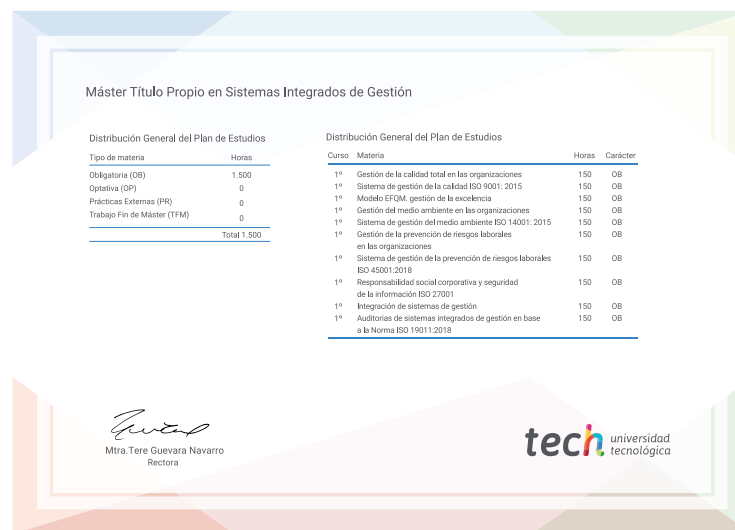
Máster Título Propio en Sistemas Integrados de Gestión

Distribución General del Plan de Estudios

| Tipo de materia | Horas |
|---|---|
| Obligatoria (OB) | 1.500 |
| Optativa (OP) | 0 |
| Prácticas Externas (PR) | 0 |
| Trabajo Fin de Máster (TFM) | 0 |
| | Total 1.500 |

Distribución General del Plan de Estudios

| Curso | Materia | Horas | Carácter |
|---|---|---|---|
| 1º | Gestión de la calidad total en las organizaciones | 150 | OB |
| 1º | Sistema de gestión de la calidad ISO 9001: 2015 | 150 | OB |
| 1º | Modelo EFQM. gestión de la excelencia | 150 | OB |
| 1º | Gestión del medio ambiente en las organizaciones | 150 | OB |
| 1º | Sistema de gestión del medio ambiente ISO 14001: 2015 | 150 | OB |
| 1º | Gestión de la prevención de riesgos laborales en las organizaciones | 150 | OB |
| 1º | Sistema de gestión de la prevención de riesgos laborales ISO 45001:2018 | 150 | OB |
| 1º | Responsabilidad social corporativa y seguridad de la información ISO 27001 | 150 | OB |
| 1º | Integración de sistemas de gestión | 150 | OB |
| 1º | Auditorías de sistemas integrados de gestión en base a la Norma ISO 19011:2018 | 150 | OB |

Mtra.Tere Guevara Navarro
Rectora

tech universidad tecnológica